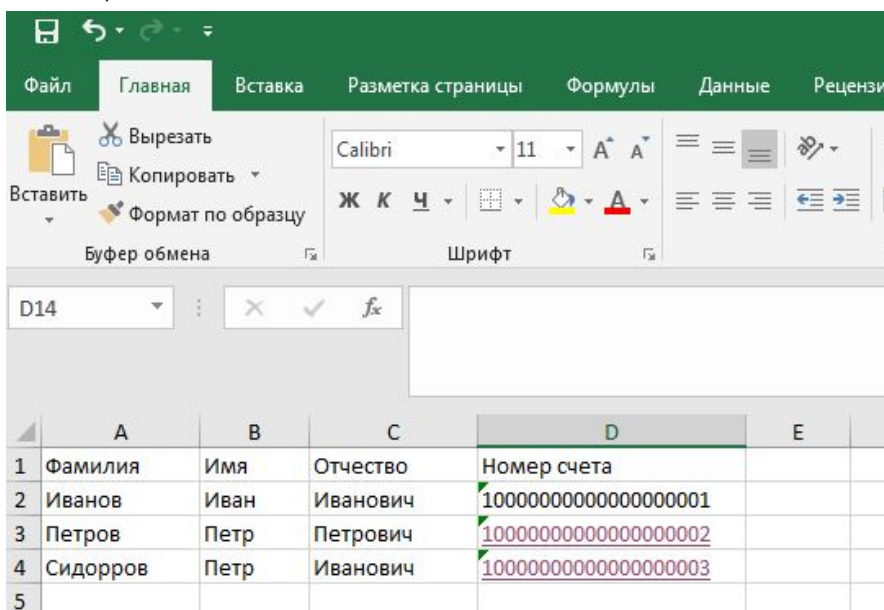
Файл Главная Вставка Разметка страницы Формулы Данные Рецензи

Вставить
Вырезать
Копировать
Формат по образцу
Буфер обмена

Calibri 11
Ж К Ч
Шрифт

D14 $f_x$

| | A | B | C | D | E |
|---|---|---|---|---|---|
| 1 | Фамилия | Имя | Отчество | Номер счета | |
| 2 | Иванов | Иван | Иванович | 10000000000000000001 | |
| 3 | Петров | Петр | Петрович | 10000000000000000002 | |
| 4 | Сидорров | Петр | Иванович | 10000000000000000003 | |
| 5 | | | | | |